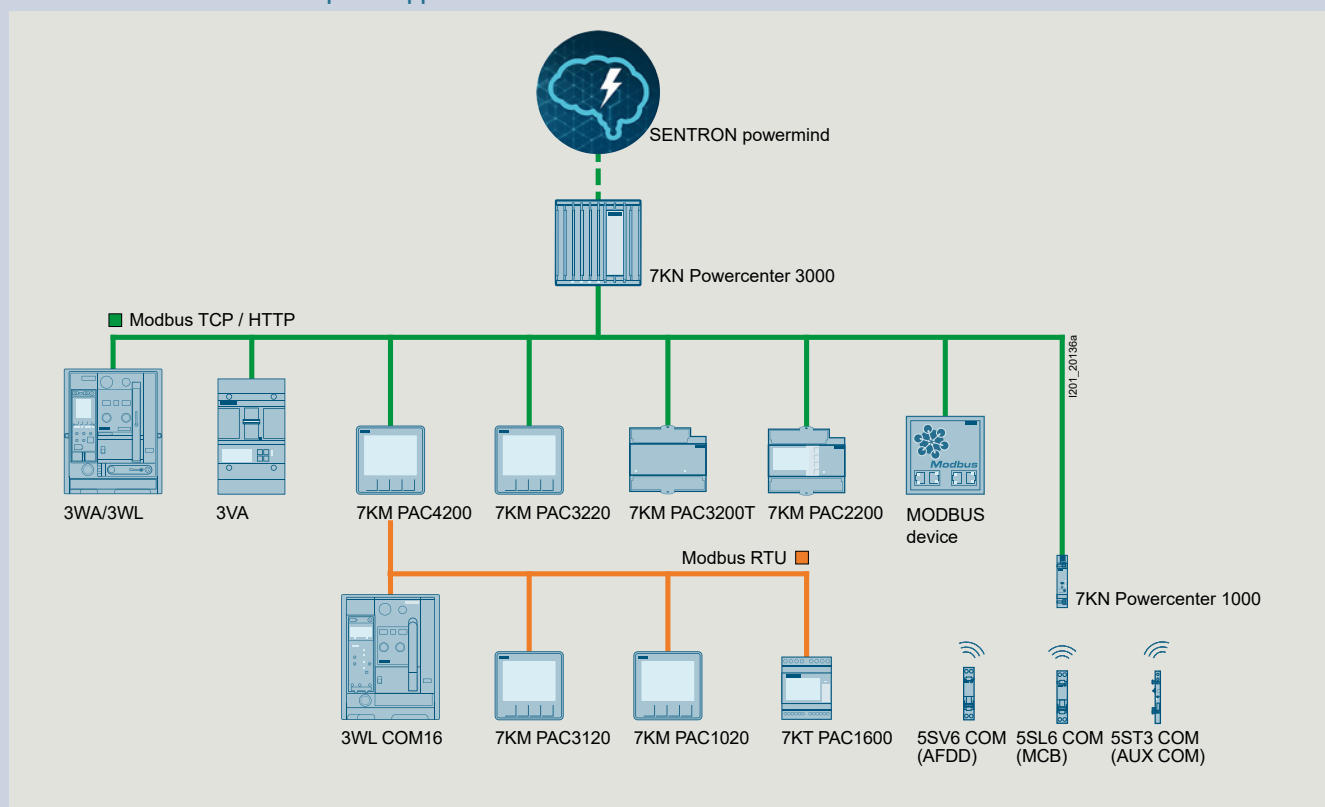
SENTRON powermind

7KN Powercenter 3000

Modbus TCP / HTTP

I201_20136a

3WA/3WL

3VA

7KM PAC4200

7KM PAC3220

7KM PAC3200T

7KM PAC2200

Modbus

MODBUS device

Modbus RTU

7KN Powercenter 1000

3WL COM16

7KM PAC3120

7KM PAC1020

7KT PAC1600

5SV6 COM (AFDD)

5SL6 COM (MCB)

5ST3 COM (AUX COM)